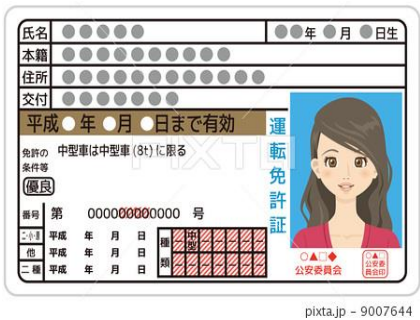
氏名 ●●●●● ●●年 ●月 ●日生

本籍 ●●●●●●●●●●●●●

住所 ●●●●●●●●●●●●●●●●

交付 ●●●●●●●●●●●●

平成●年●月●日まで有効

運転免許証

免許の条件等 中型車は中型車（8t）に限る

優良

番号 第 000000000000 号

二・小・原 平成 年 月 日

他 平成 年 月 日

二種 平成 年 月 日

種類 中型

○▲○ 公安委員会

○▲○ 公安委員会印

PIXTA

pixta.jp - 9007644